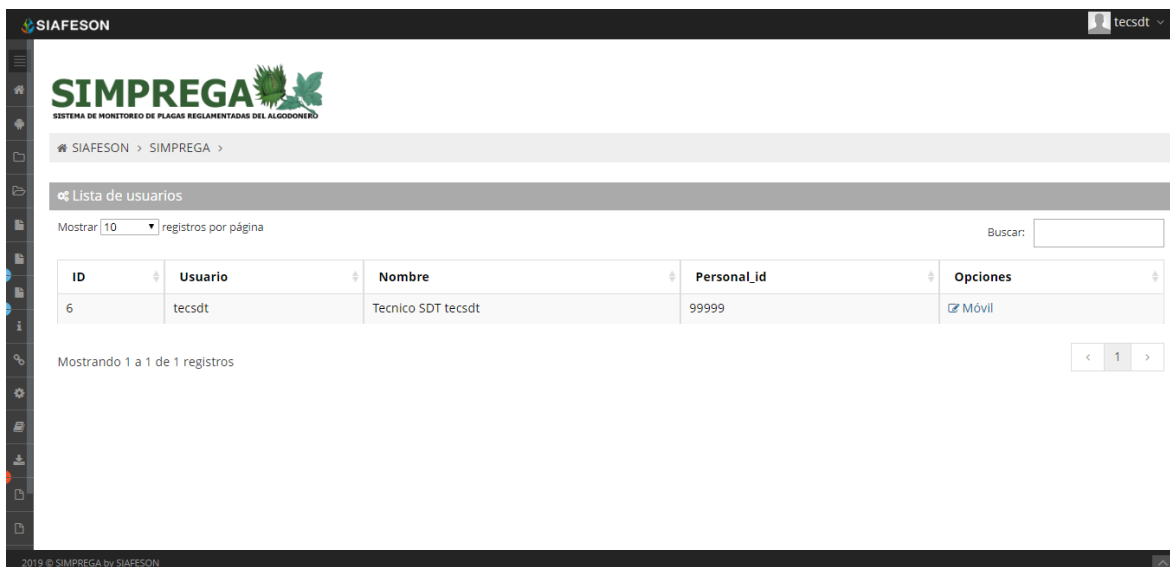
SIAFESON

tecsdt

SIMPREGA
SISTEMA DE MONITOREO DE PLAGAS REGLAMENTADAS DEL ALGODONERO

SIAFESON > SIMPREGA >

Lista de usuarios

Mostrar 10 registros por página

Buscar:

| ID | Usuario | Nombre | Personal_id | Opciones |
|---|---|---|---|---|
| 6 | tecsdt | Tecnico SDT tecsdt | 99999 | Móvil |

Mostrando 1 a 1 de 1 registros

‹ 1 ›

2019 © SIMPREGA by SIAFESON